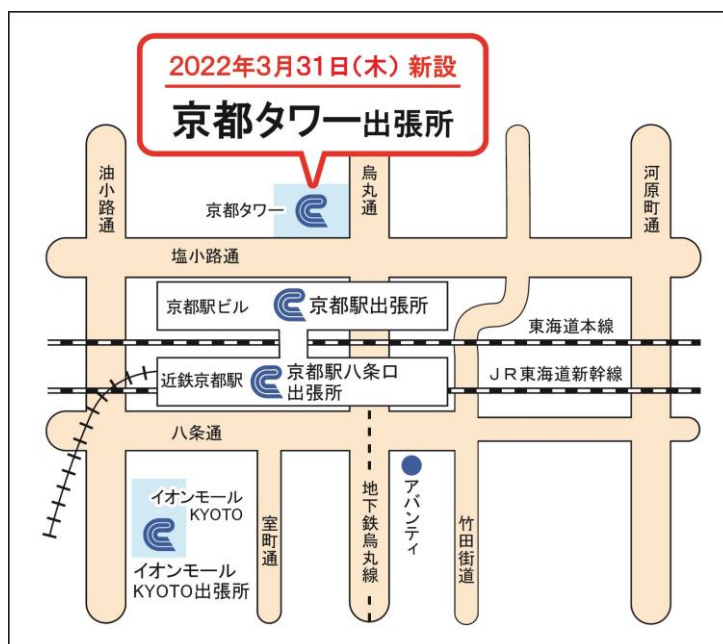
2022年3月31日(木) 新設
京都タワー出張所

油小路通

烏丸通

河原町通

京都タワー

塩小路通

京都駅ビル

京都駅出張所

東海道本線

近鉄京都駅

京都駅八条口出張所

JR東海道新幹線

八条通

アバンティ

イオンモールKYOTO

イオンモールKYOTO出張所

室町通

地下鉄烏丸線

竹田街道